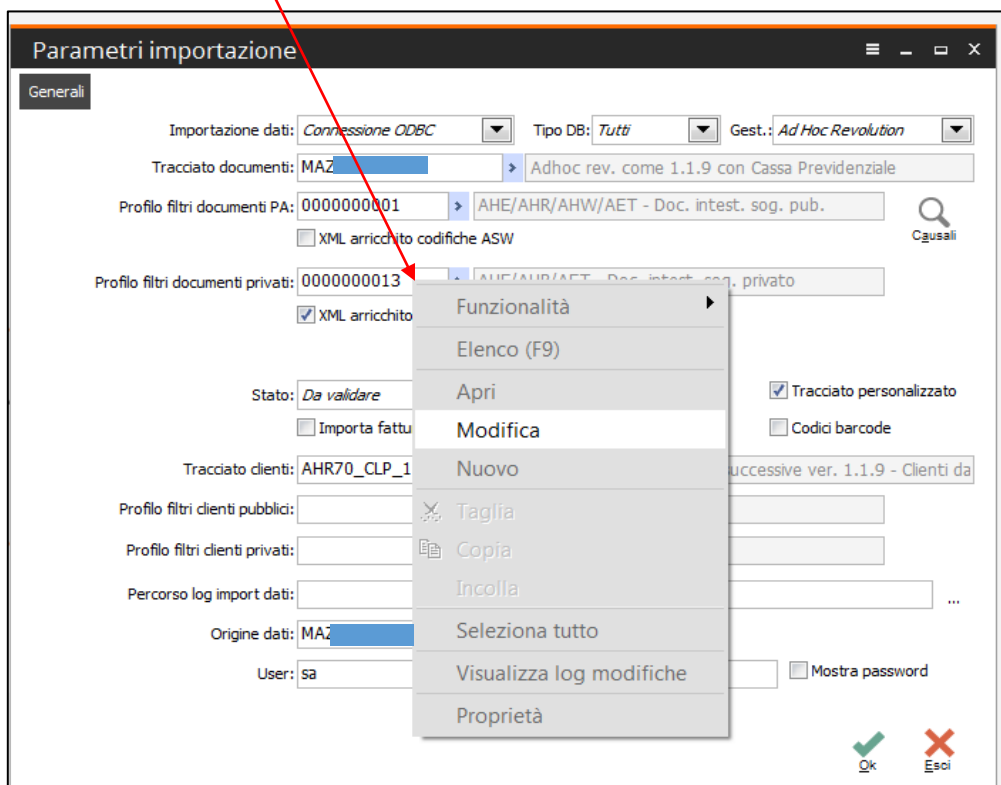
Parametri importazione

Generali

Importazione dati: Connessione ODBC
Tipo DB: Tutti
Gest.: Ad Hoc Revolution

Tracciato documenti: MAZ
Adhoc rev. come 1.1.9 con Cassa Previdenziale

Profilo filtri documenti PA: 0000000001
AHE/AHR/AHW/AET - Doc. intest. sog. pub.

Causali

XML arricchito codifiche ASW

Profilo filtri documenti privati: 0000000013
AHE/AHR/AET - Doc. intest. sog. privato

XML arricchito

Funzionalità
Elenco (F9)
Apri
Modifica
Nuovo
Taglia
Copia
Incolla
Seleziona tutto
Visualizza log modifiche
Proprietà

Stato: Da validare
Tracciato personalizzato
Importa fattu
Codici barcode

Tracciato clienti: AHR70_CLP_1
uccessive ver. 1.1.9 - Clienti da

Profilo filtri clienti pubblici:
Profilo filtri clienti privati:
Percorso log import dati:
...
Origine dati: MAZ
User: sa
Mostra password

Ok
Esci